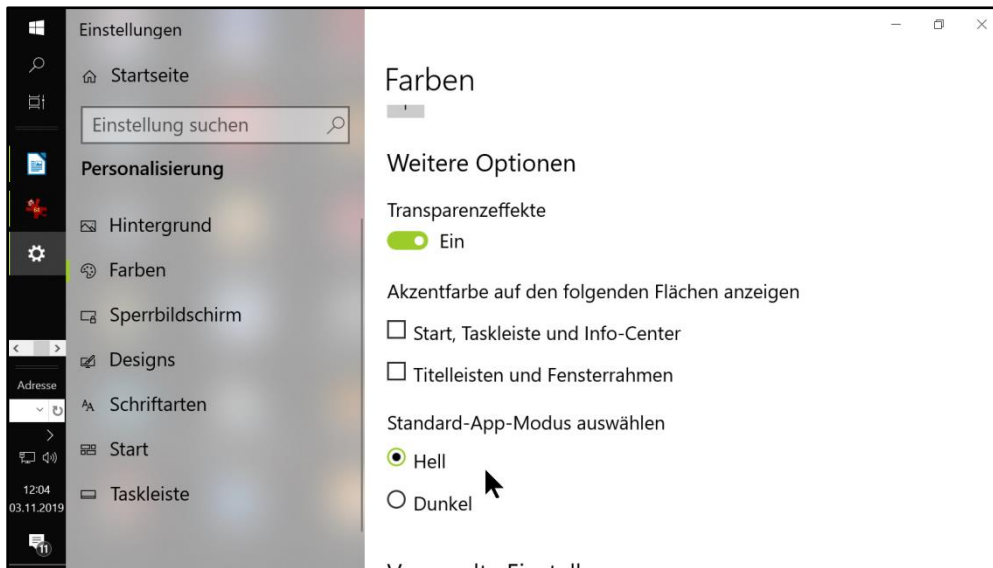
Einstellungen

Startseite

Einstellung suchen

Personalisierung

Hintergrund

Farben

Sperrbildschirm

Designs

Schriftarten

Start

Taskleiste

Adresse

12:04
03.11.2019

11

Farben

Weitere Optionen

Transparenzeffekte

Ein

Akzentfarbe auf den folgenden Flächen anzeigen

☐ Start, Taskleiste und Info-Center

☐ Titelleisten und Fensterrahmen

Standard-App-Modus auswählen

Hell

Dunkel

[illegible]